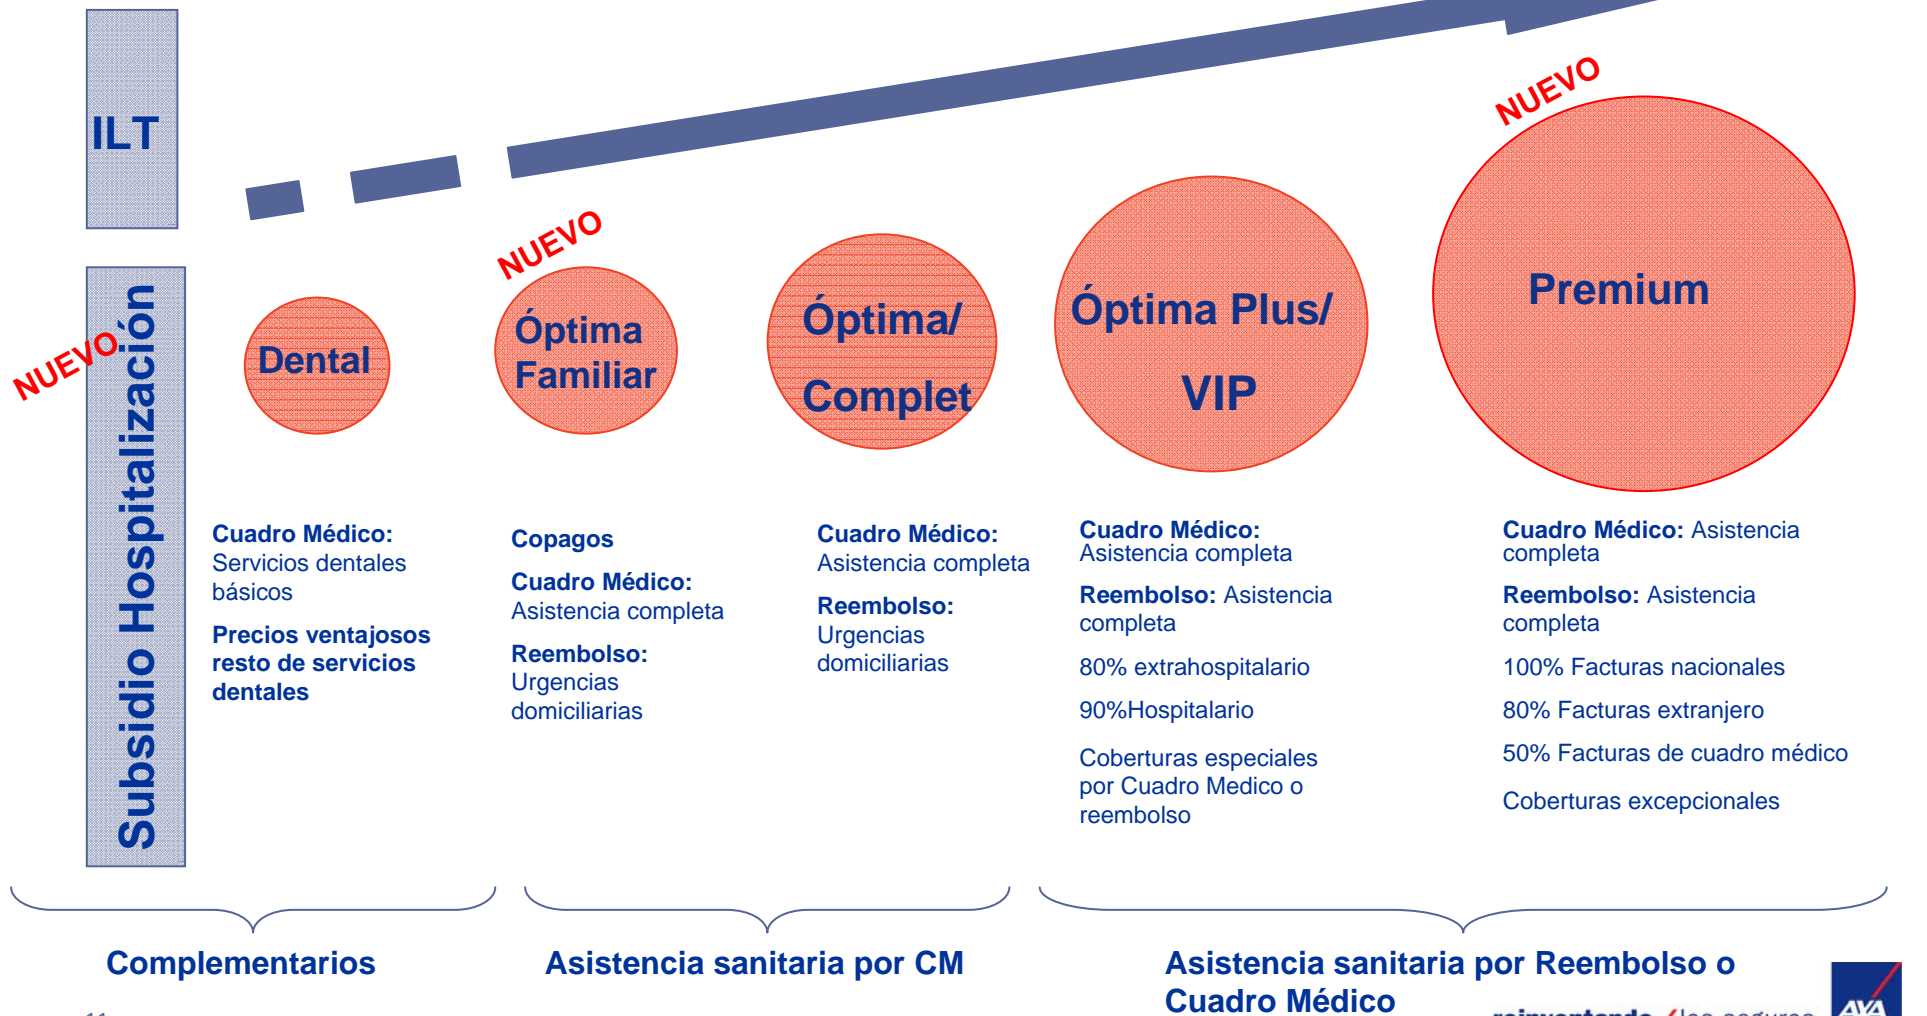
ILT

Subsidio Hospitalización

NUEVO

Dental

NUEVO

Óptima Familiar

Óptima/ Complet

Óptima Plus/ VIP

NUEVO

Premium

Cuadro Médico: Servicios dentales básicos

Precios ventajosos resto de servicios dentales

Copagos

Cuadro Médico: Asistencia completa

Reembolso: Urgencias domiciliarias

Cuadro Médico: Asistencia completa

Reembolso: Urgencias domiciliarias

Cuadro Médico: Asistencia completa

Reembolso: Asistencia completa

80% extrahospitalario

90%Hospitalario

Coberturas especiales por Cuadro Medico o reembolso

Cuadro Médico: Asistencia completa

Reembolso: Asistencia completa

100% Facturas nacionales

80% Facturas extranjero

50% Facturas de cuadro médico

Coberturas excepcionales

Complementarios

Asistencia sanitaria por CM

Asistencia sanitaria por Reembolso o Cuadro Médico

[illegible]

AXA